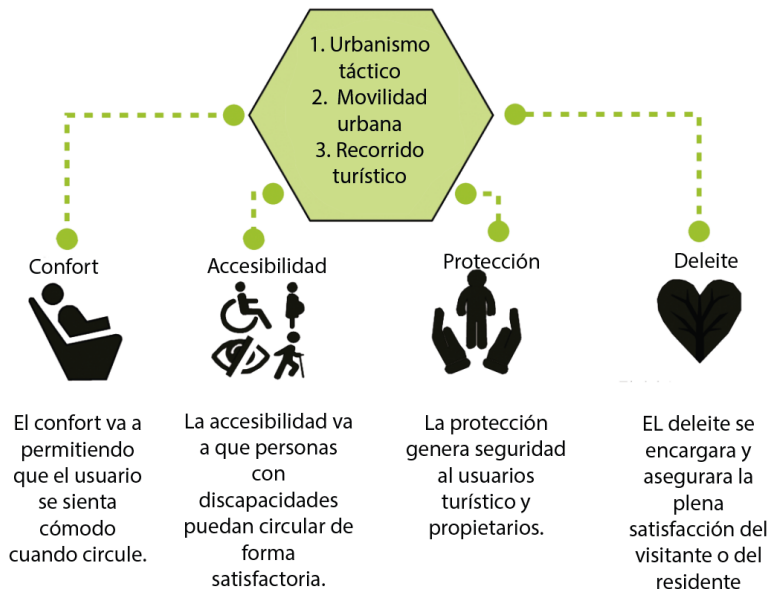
1. Urbanismo táctico
2. Movilidad urbana
3. Recorrido turístico

Confort

El confort va a permitiendo que el usuario se sienta cómodo cuando circule.

Accesibilidad

La accesibilidad va a que personas con discapacidades puedan circular de forma satisfactoria.

Protección

La protección genera seguridad al usuarios turístico y propietarios.

Deleite

EL deleite se encargara y asegurara la plena satisfacción del visitante o del residente